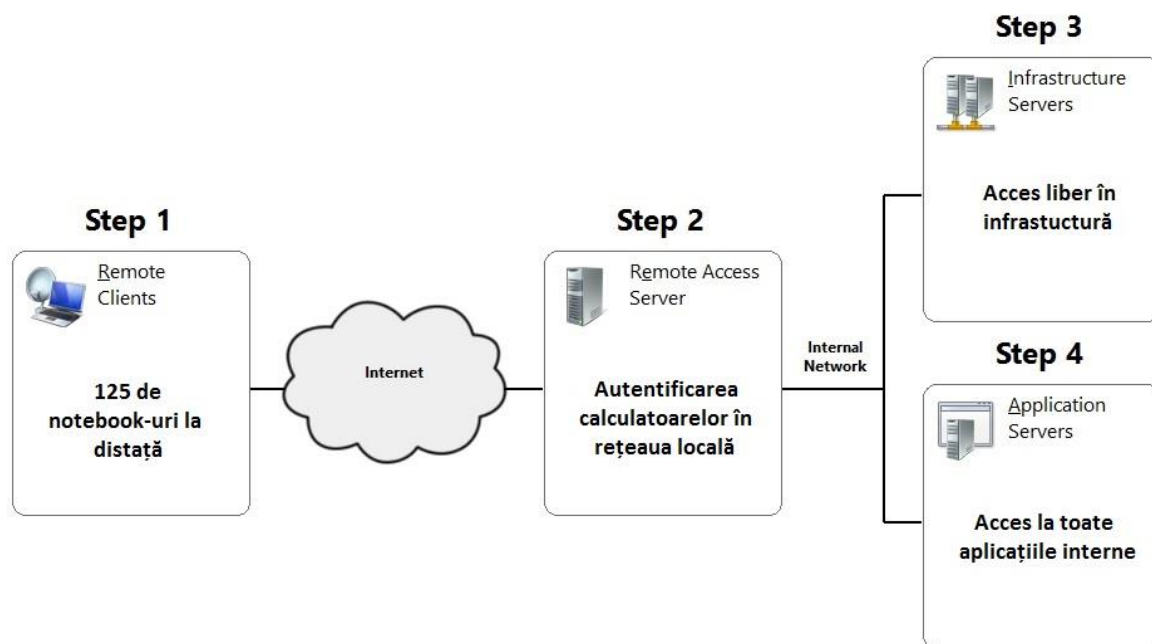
Step 1

Remote Clients

125 de notebook-uri la distață

Internet

Step 2

Remote Access Server

Autentificarea calculatoarelor în rețeaua locală

Internal Network

Step 3

Infrastructure Servers

Acces liber în infrastuctură

Step 4

Application Servers

Acces la toate aplicațiile interne